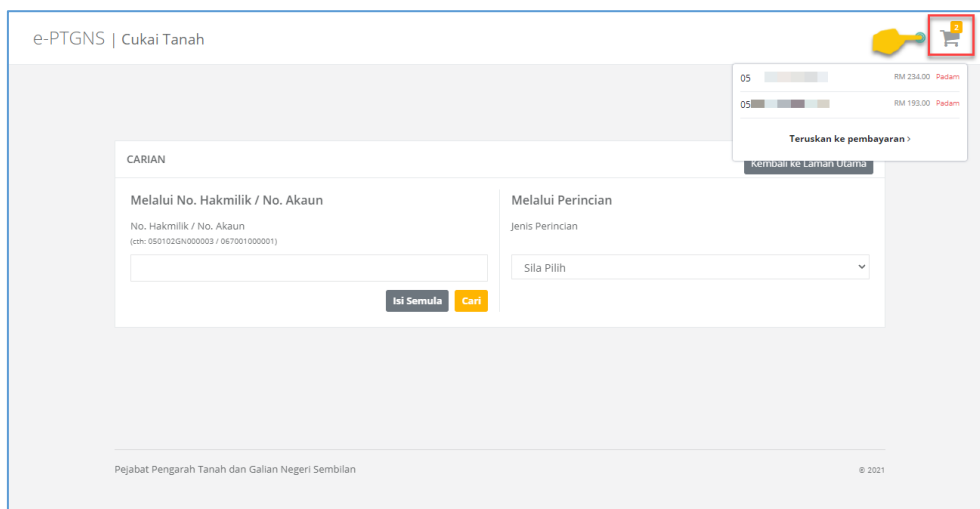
e-PTGNS | Cukai Tanah

2

05 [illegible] RM 234.00 Padam

05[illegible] RM 193.00 Padam

Teruskan ke pembayaran >

CARIAN

Kembali ke Laman Utama

Melalui No. Hakmilik / No. Akaun

No. Hakmilik / No. Akaun

(cth: 050102GN000003 / 067001000001)

Isi Semula Cari

Melalui Perincian

Jenis Perincian

Sila Pilih

Pejabat Pengarah Tanah dan Galian Negeri Sembilan

© 2021